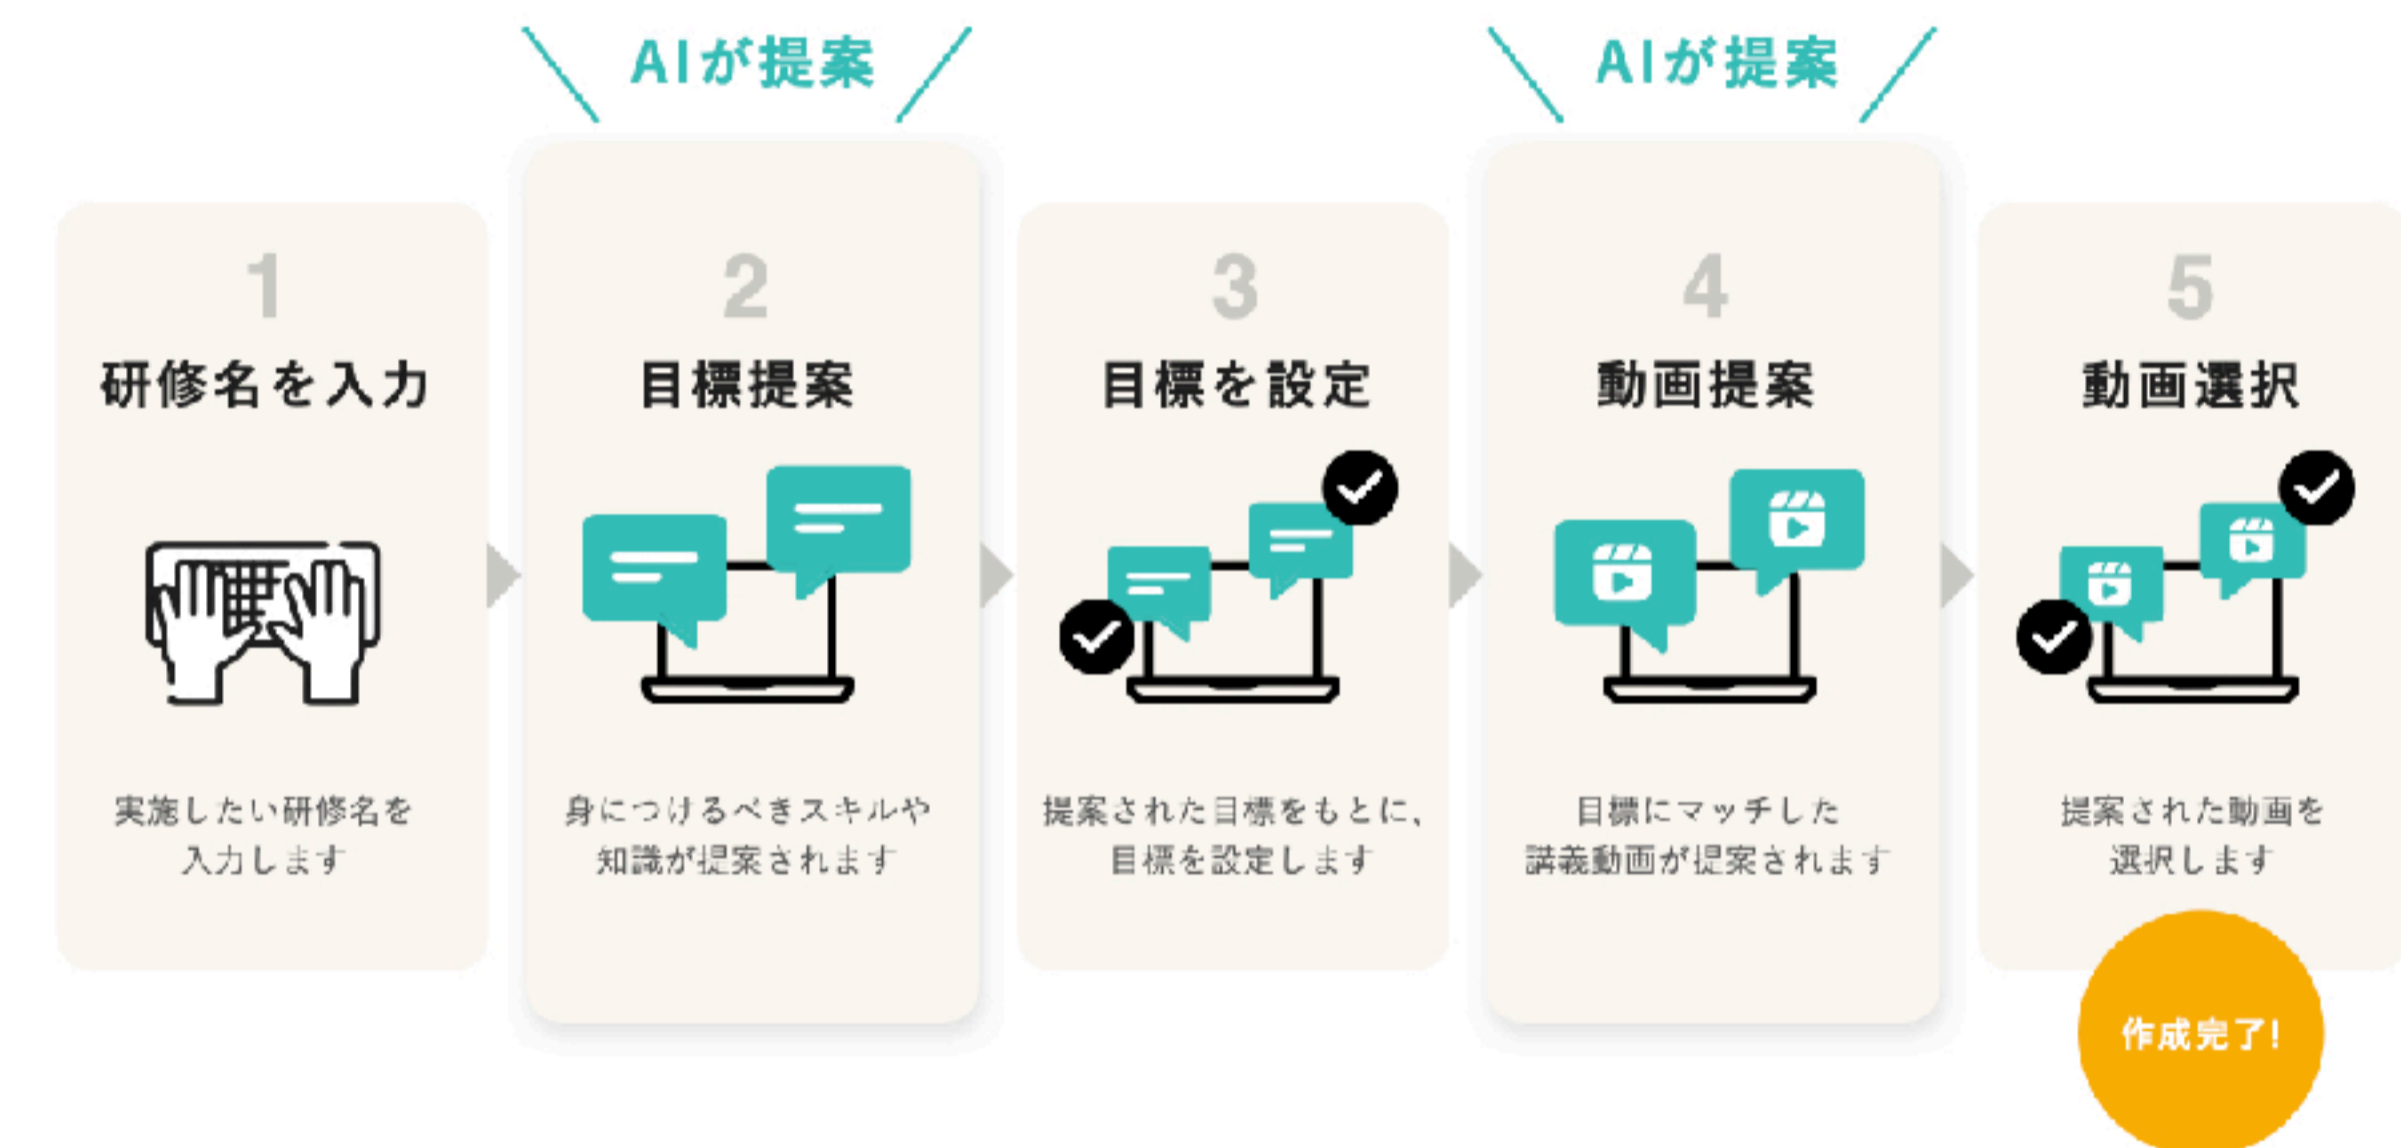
AIが提案

AIが提案

1
研修名を入力

実施したい研修名を入力します

2
目標提案

身につけるべきスキルや知識が提案されます

3
目標を設定

提案された目標をもとに、目標を設定します

4
動画提案

目標にマッチした講義動画が提案されます

5
動画選択

提案された動画を選択します

作成完了!